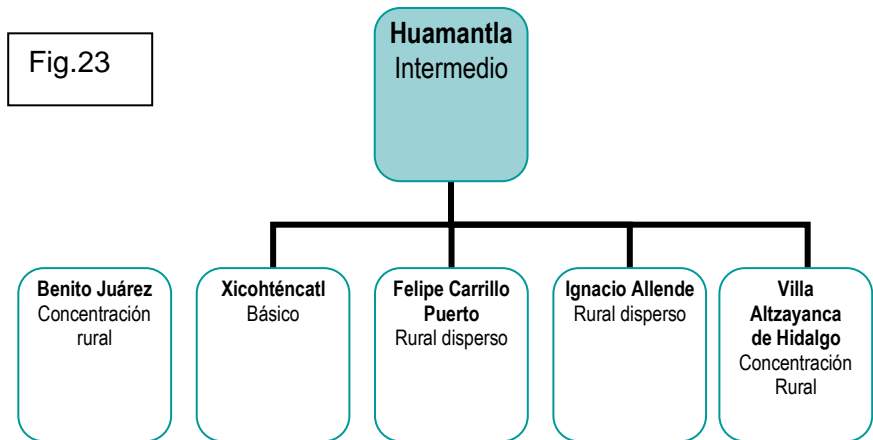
Fig.23

**Huamantla**
Intermedio

**Benito Juárez**
Concentración rural

**Xicohténcatl**
Básico

**Felipe Carrillo Puerto**
Rural disperso

**Ignacio Allende**
Rural disperso

**Villa Altzayanca de Hidalgo**
Concentración Rural